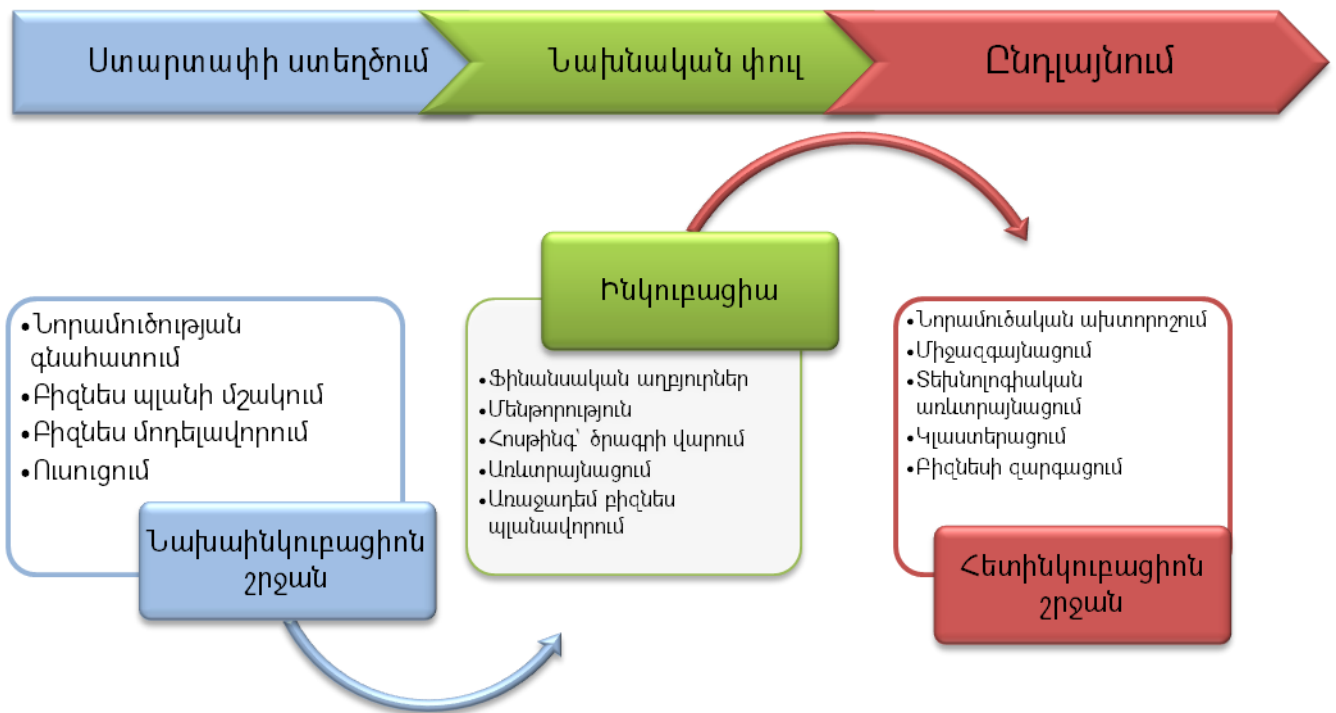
Ստարտափի ստեղծում

Նախնական փուլ

Ընդլայնում

Ինկուբացիա

•Նորամուծության գնահատում
•Բիզնես պլանի մշակում
•Բիզնես մոդելավորում
•Ուսուցում

Նախաինկուբացիոն շրջան

•Ֆինանսական աղբյուրներ
•Մենթորություն
•Հոսթինգ՝ ծրագրի վարում
•Առևտրայնացում
•Առաջադեմ բիզնես պլանավորում

•Նորամուծական ախտորոշում
•Միջազգայնացում
•Տեխնոլոգիական առևտրայնացում
•Կլաստերացում
•Բիզնեսի զարգացում

Հետինկուբացիոն շրջան